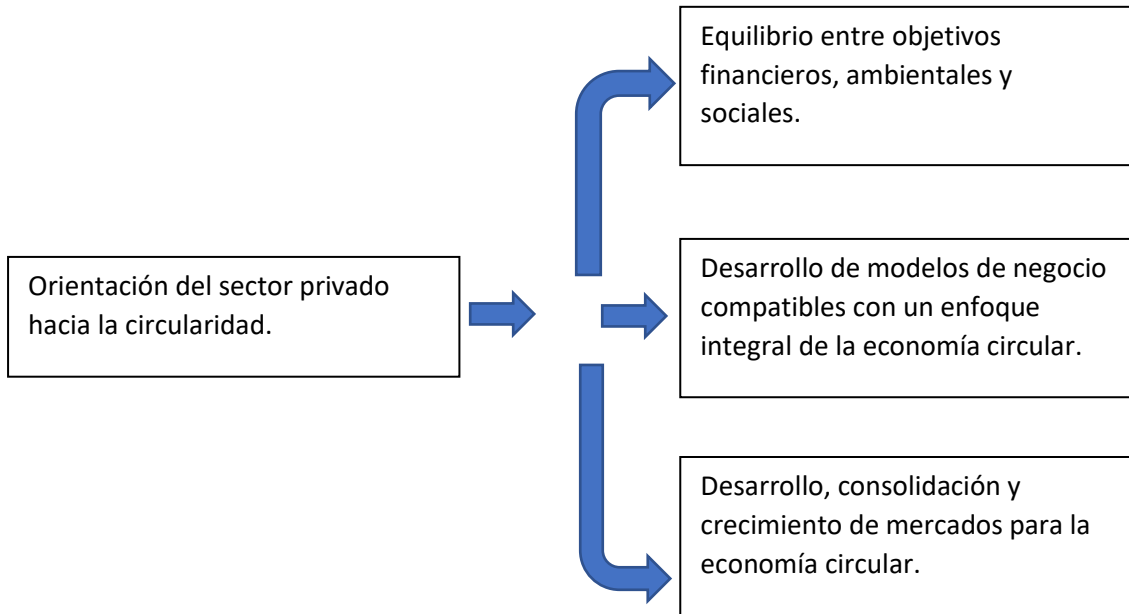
Orientación del sector privado hacia la circularidad.

Equilibrio entre objetivos financieros, ambientales y sociales.

Desarrollo de modelos de negocio compatibles con un enfoque integral de la economía circular.

Desarrollo, consolidación y crecimiento de mercados para la economía circular.